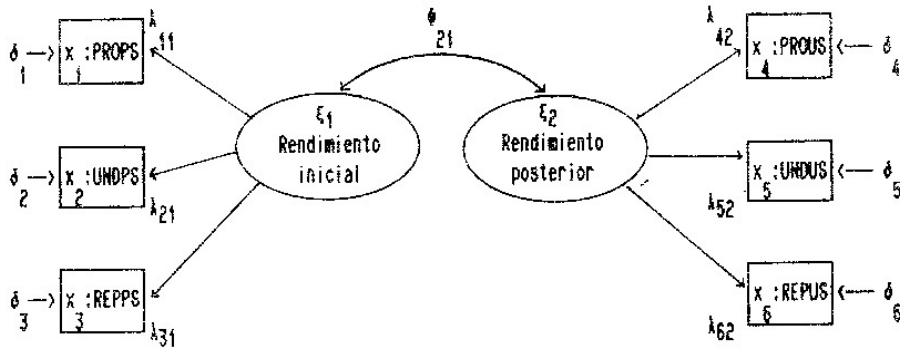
$\phi_{21}$

$\delta_1$ → $x_1$ :PROPS $\lambda_{11}$

$\delta_2$ → $x_2$ :UNDPS $\lambda_{21}$

$\delta_3$ → $x_3$ :REPPS $\lambda_{31}$

$\xi_1$
Rendimiento inicial

$\xi_2$
Rendimiento posterior

$\lambda_{42}$ $x_4$ :PROUS ← $\delta_4$

$\lambda_{52}$ $x_5$ :UNDUS ← $\delta_5$

$\lambda_{62}$ $x_6$ :REPUS ← $\delta_6$